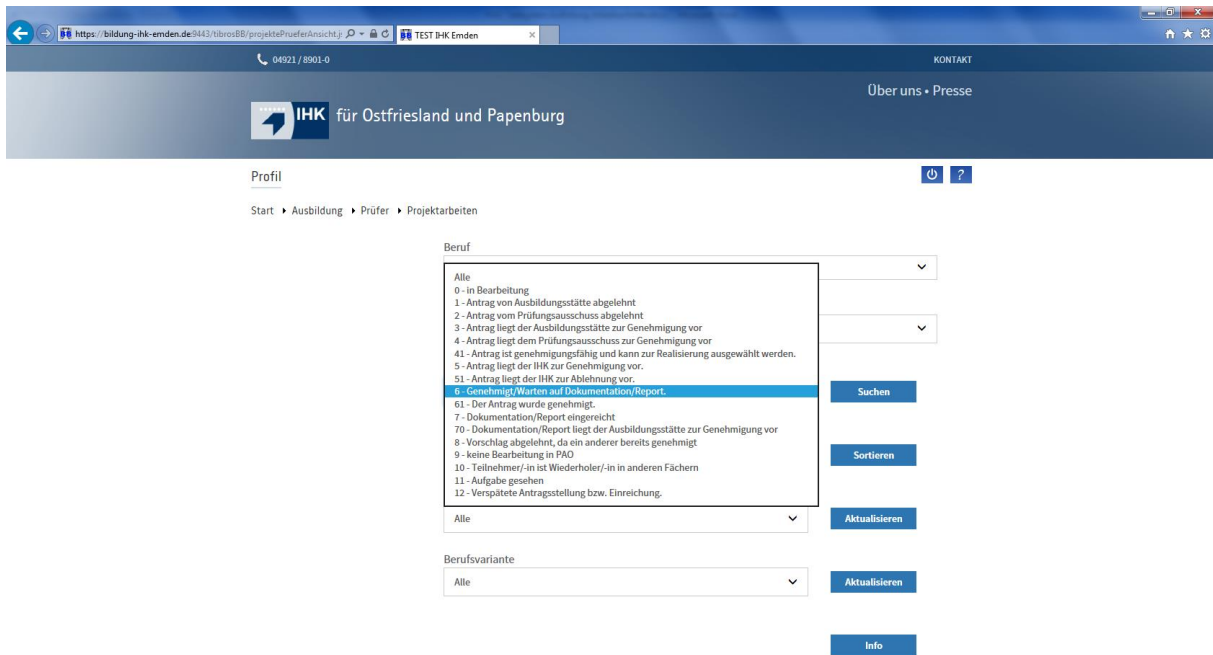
https://bildung-ihk-emden.de:9443/tibrosBB/projektePrueferAnsicht.j

TEST IHK Emden

04921 / 8901-0

KONTAKT

Über uns • Presse

IHK für Ostfriesland und Papenburg

Profil

Start ▸ Ausbildung ▸ Prüfer ▸ Projektarbeiten

Beruf

Alle
0 - in Bearbeitung
1 - Antrag von Ausbildungsstätte abgelehnt
2 - Antrag vom Prüfungsausschuss abgelehnt
3 - Antrag liegt der Ausbildungsstätte zur Genehmigung vor
4 - Antrag liegt dem Prüfungsausschuss zur Genehmigung vor
41 - Antrag ist genehmigungsfähig und kann zur Realisierung ausgewählt werden.
5 - Antrag liegt der IHK zur Genehmigung vor.
51 - Antrag liegt der IHK zur Ablehnung vor.
6 - Genehmigt/Warten auf Dokumentation/Report.
61 - Der Antrag wurde genehmigt.
7 - Dokumentation/Report eingereicht
70 - Dokumentation/Report liegt der Ausbildungsstätte zur Genehmigung vor
8 - Vorschlag abgelehnt, da ein anderer bereits genehmigt
9 - keine Bearbeitung in PAO
10 - Teilnehmer/-in ist Wiederholer/-in in anderen Fächern
11 - Aufgabe gesehen
12 - Verspätete Antragsstellung bzw. Einreichung.

Suchen

Sortieren

Alle

Aktualisieren

Berufsvariante

Alle

Aktualisieren

Info